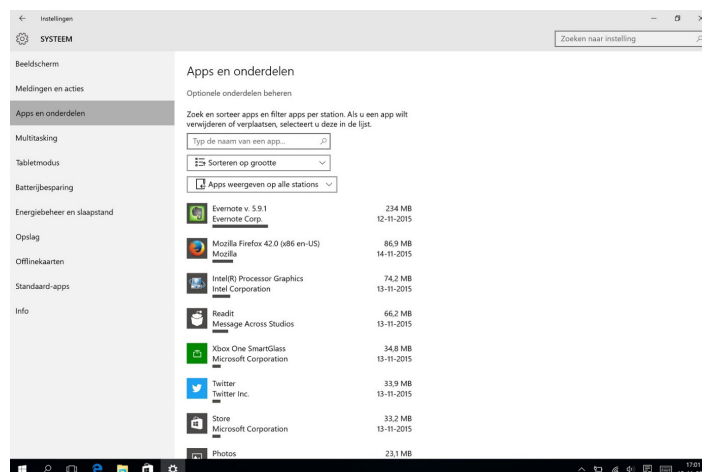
← Instellingen

SYSTEEM

Zoeken naar instelling

Beeldscherm

Meldingen en acties

Apps en onderdelen

Multitasking

Tabletmodus

Batterijbesparing

Energiebeheer en slaapstand

Opslag

Offlinekaarten

Standaard-apps

Info

Apps en onderdelen

Optionele onderdelen beheren

Zoek en sorteer apps en filter apps per station. Als u een app wilt verwijderen of verplaatsen, selecteert u deze in de lijst.

Typ de naam van een app...

Sorteren op grootte

Apps weergeven op alle stations

Evernote v. 5.9.1
Evernote Corp.
234 MB
12-11-2015

Mozilla Firefox 42.0 (x86 en-US)
Mozilla
86,9 MB
14-11-2015

Intel(R) Processor Graphics
Intel Corporation
74,2 MB
13-11-2015

Readit
Message Across Studios
66,2 MB
13-11-2015

Xbox One SmartGlass
Microsoft Corporation
34,8 MB
13-11-2015

Twitter
Twitter Inc.
33,9 MB
13-11-2015

Store
Microsoft Corporation
33,2 MB
13-11-2015

Photos
23,1 MB

17:01